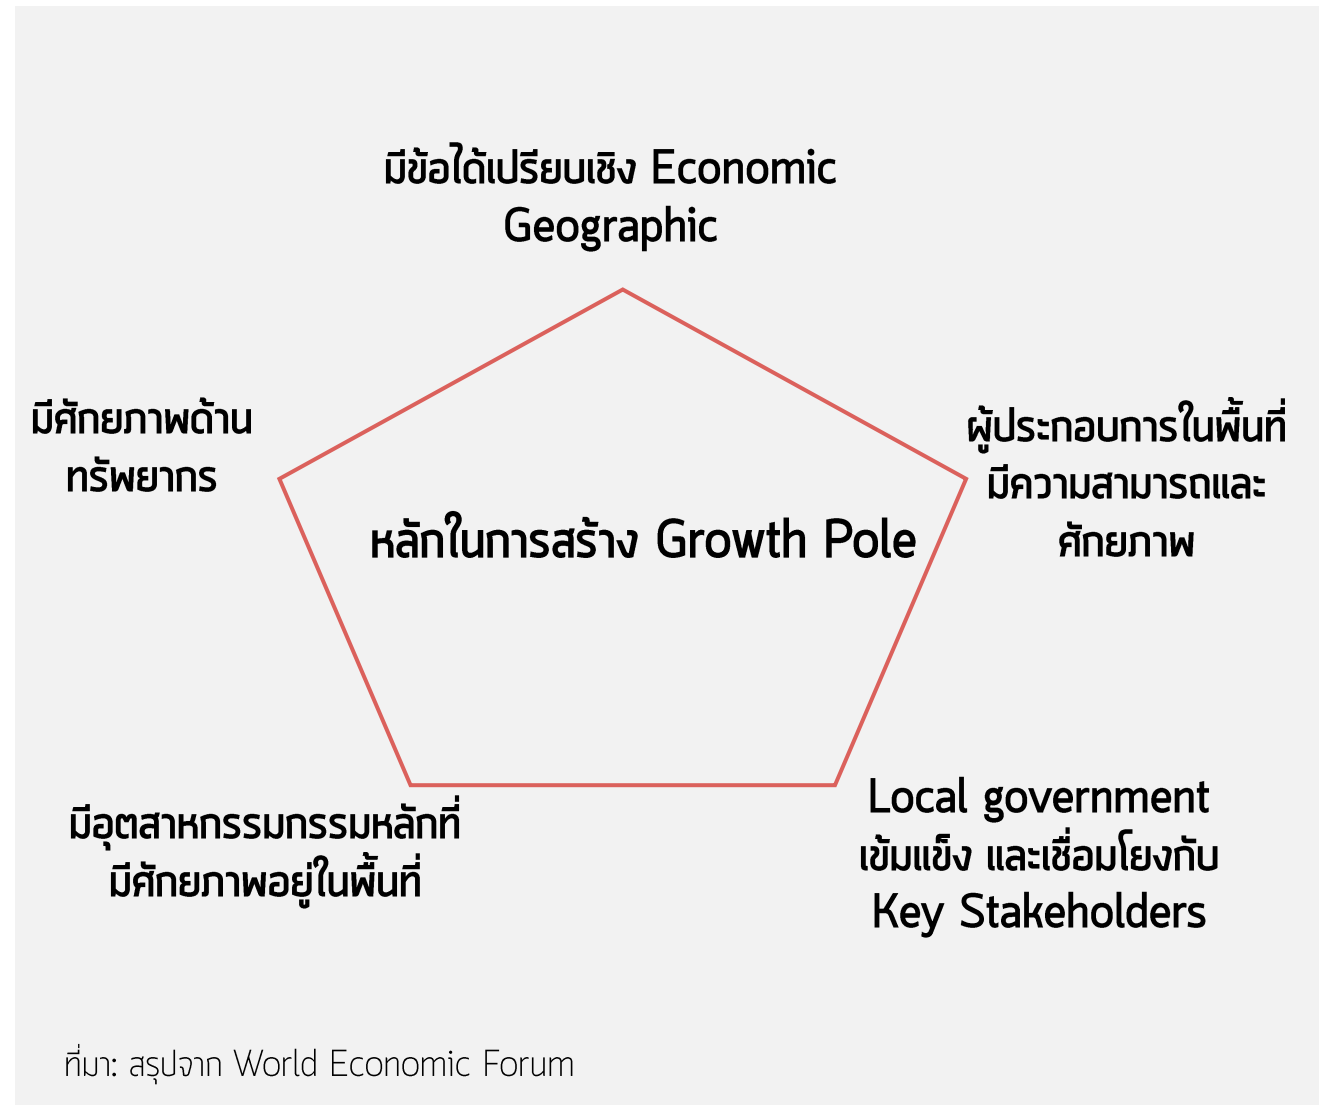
มีข้อได้เปรียบเชิง Economic Geographic

มีศักยภาพด้านทรัพยากร

ผู้ประกอบการในพื้นที่มีความสามารถและศักยภาพ

หลักในการสร้าง Growth Pole

มีอุตสาหกรรมกรรมหลักที่มีศักยภาพอยู่ในพื้นที่

Local government เข้มแข็ง และเชื่อมโยงกับ Key Stakeholders

ที่มา: สรุปจาก World Economic Forum